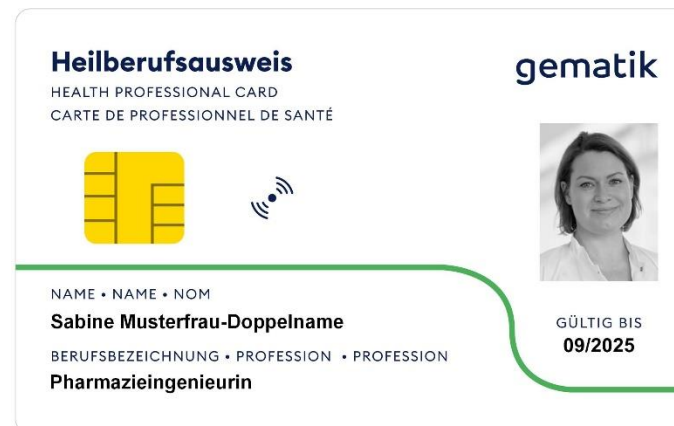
Heilberufsausweis
HEALTH PROFESSIONAL CARD
CARTE DE PROFESSIONNEL DE SANTÉ

gematik

NAME • NAME • NOM
Sabine Musterfrau-Doppelname
BERUFSBEZEICHNUNG • PROFESSION • PROFESSION
Pharmazieingenieurin

GÜLTIG BIS
09/2025